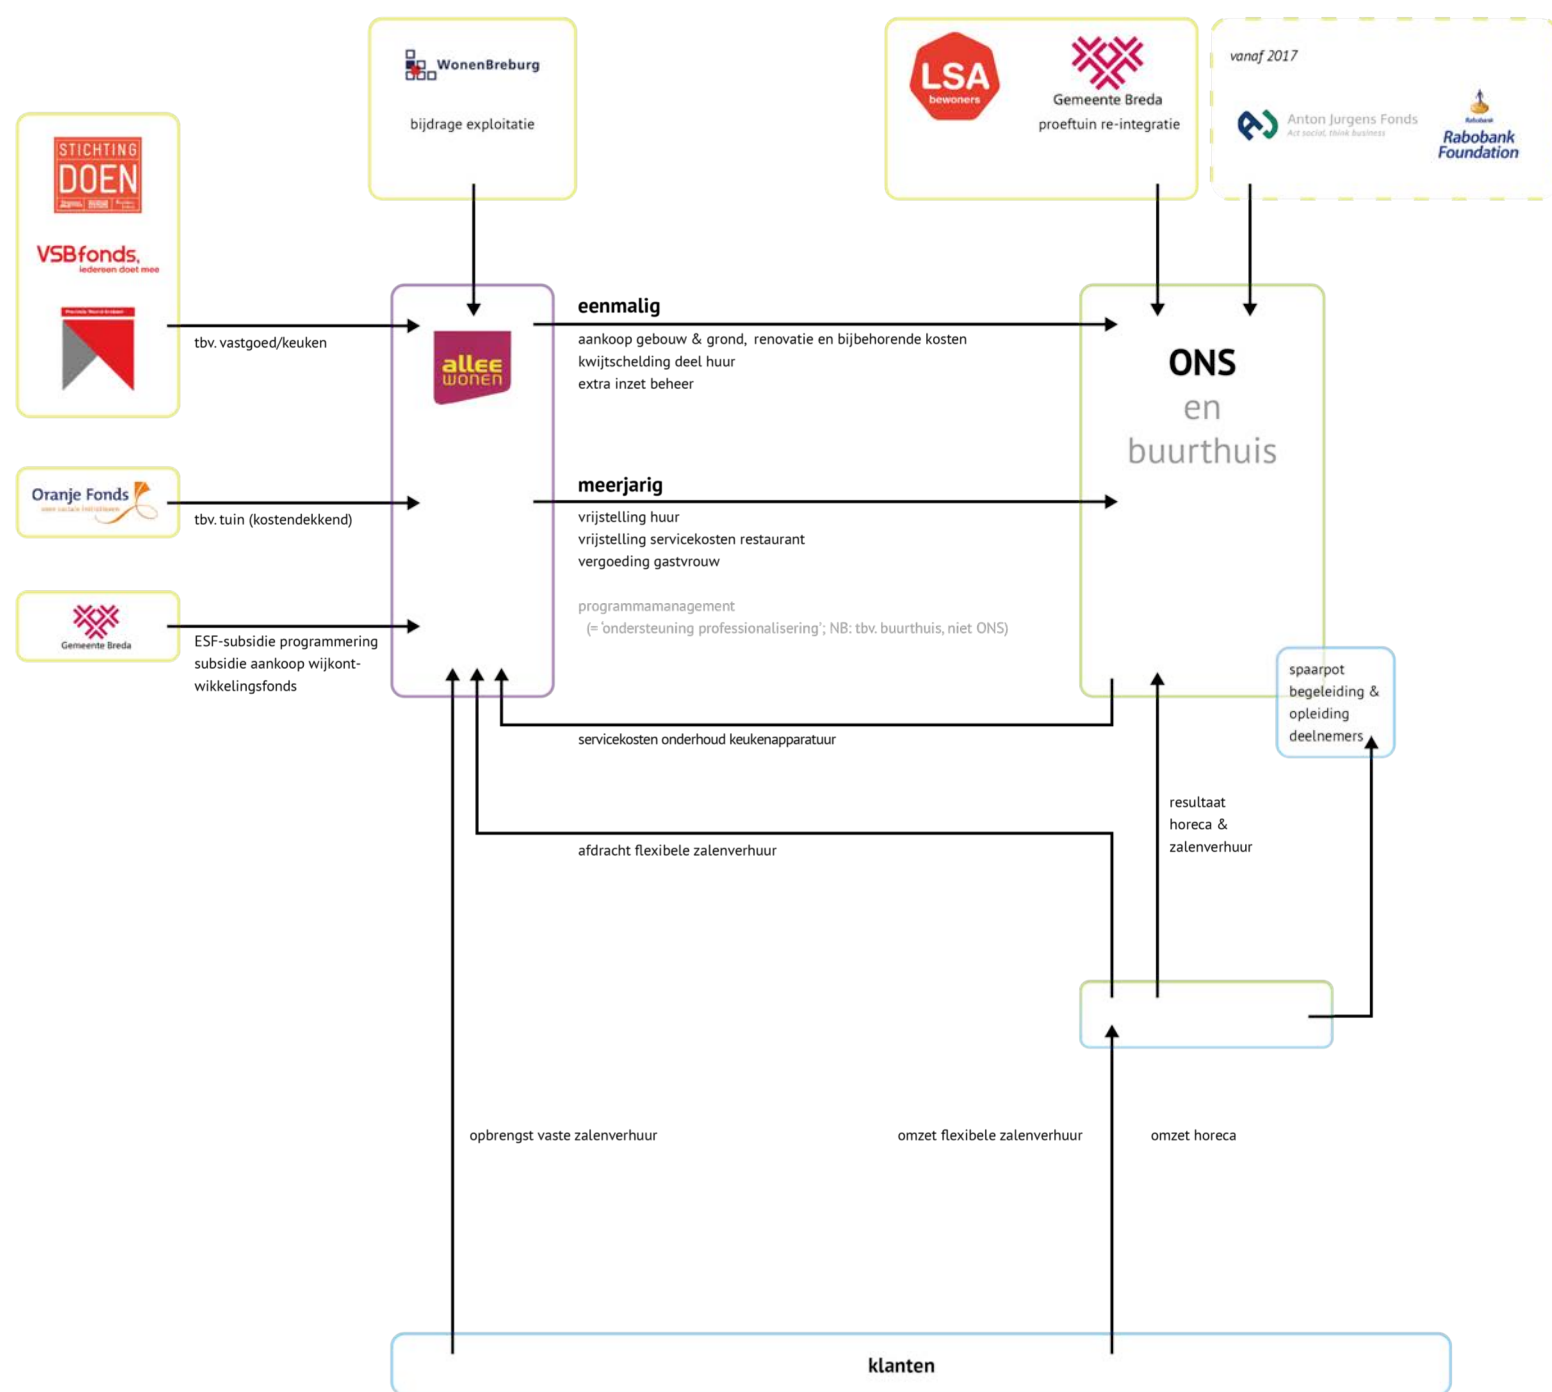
STICHTING DOEN

VSBfonds, iedereen doet mee

WonenBreburg

bijdrage exploitatie

LSA bewoners

Gemeente Breda

proeftuin re-integratie

vanaf 2017

Anton Jurgens Fonds

Act social, think business

Rabobank Foundation

tbv. vastgoed/keuken

allee wonen

eenmalig

aankoop gebouw & grond, renovatie en bijbehorende kosten

kwijtschelding deel huur

extra inzet beheer

ONS

en

buurthuis

Oranje Fonds

tbv. tuin (kostendekkend)

meerjarig

vrijstelling huur

vrijstelling servicekosten restaurant

vergoeding gastvrouw

programmamanagement

(= 'ondersteuning professionalisering'; NB: tbv. buurthuis, niet ONS)

Gemeente Breda

ESF-subsidie programmering

subsidie aankoop wijkontwikkelingsfonds

spaarpot begeleiding & opleiding deelnemers

servicekosten onderhoud keukenapparatuur

resultaat horeca & zalenverhuur

afdracht flexibele zalenverhuur

opbrengst vaste zalenverhuur

omzet flexibele zalenverhuur

omzet horeca

klanten